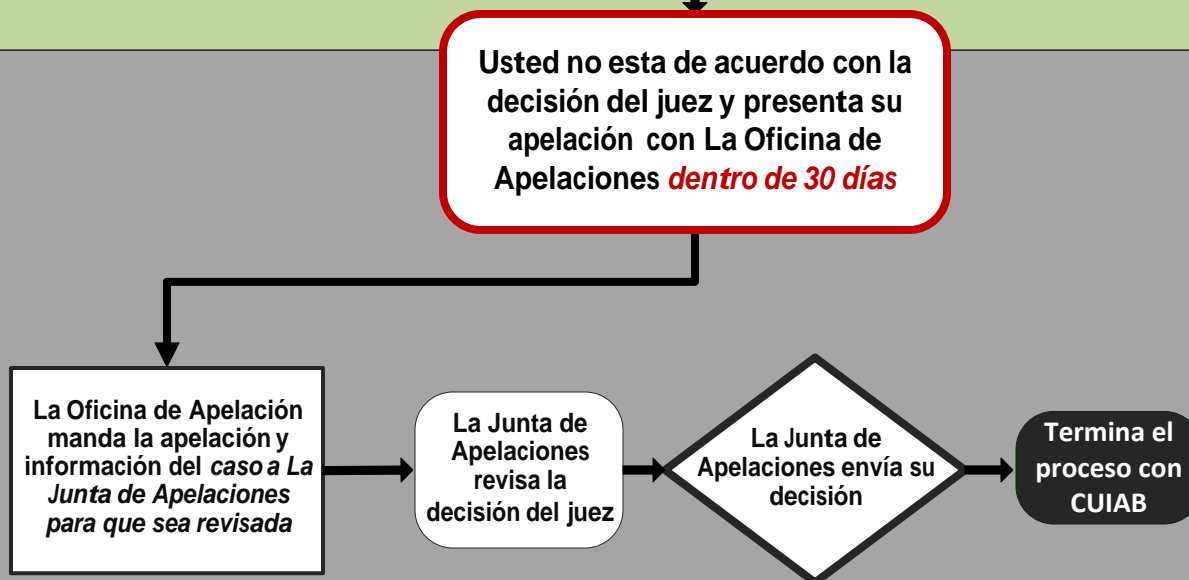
Usted no esta de acuerdo con la decisión del juez y presenta su apelación con La Oficina de Apelaciones dentro de 30 días

La Oficina de Apelación manda la apelación y información del caso a La Junta de Apelaciones para que sea revisada

La Junta de Apelaciones revisa la decisión del juez

La Junta de Apelaciones envía su decisión

Termina el proceso con CUIAB